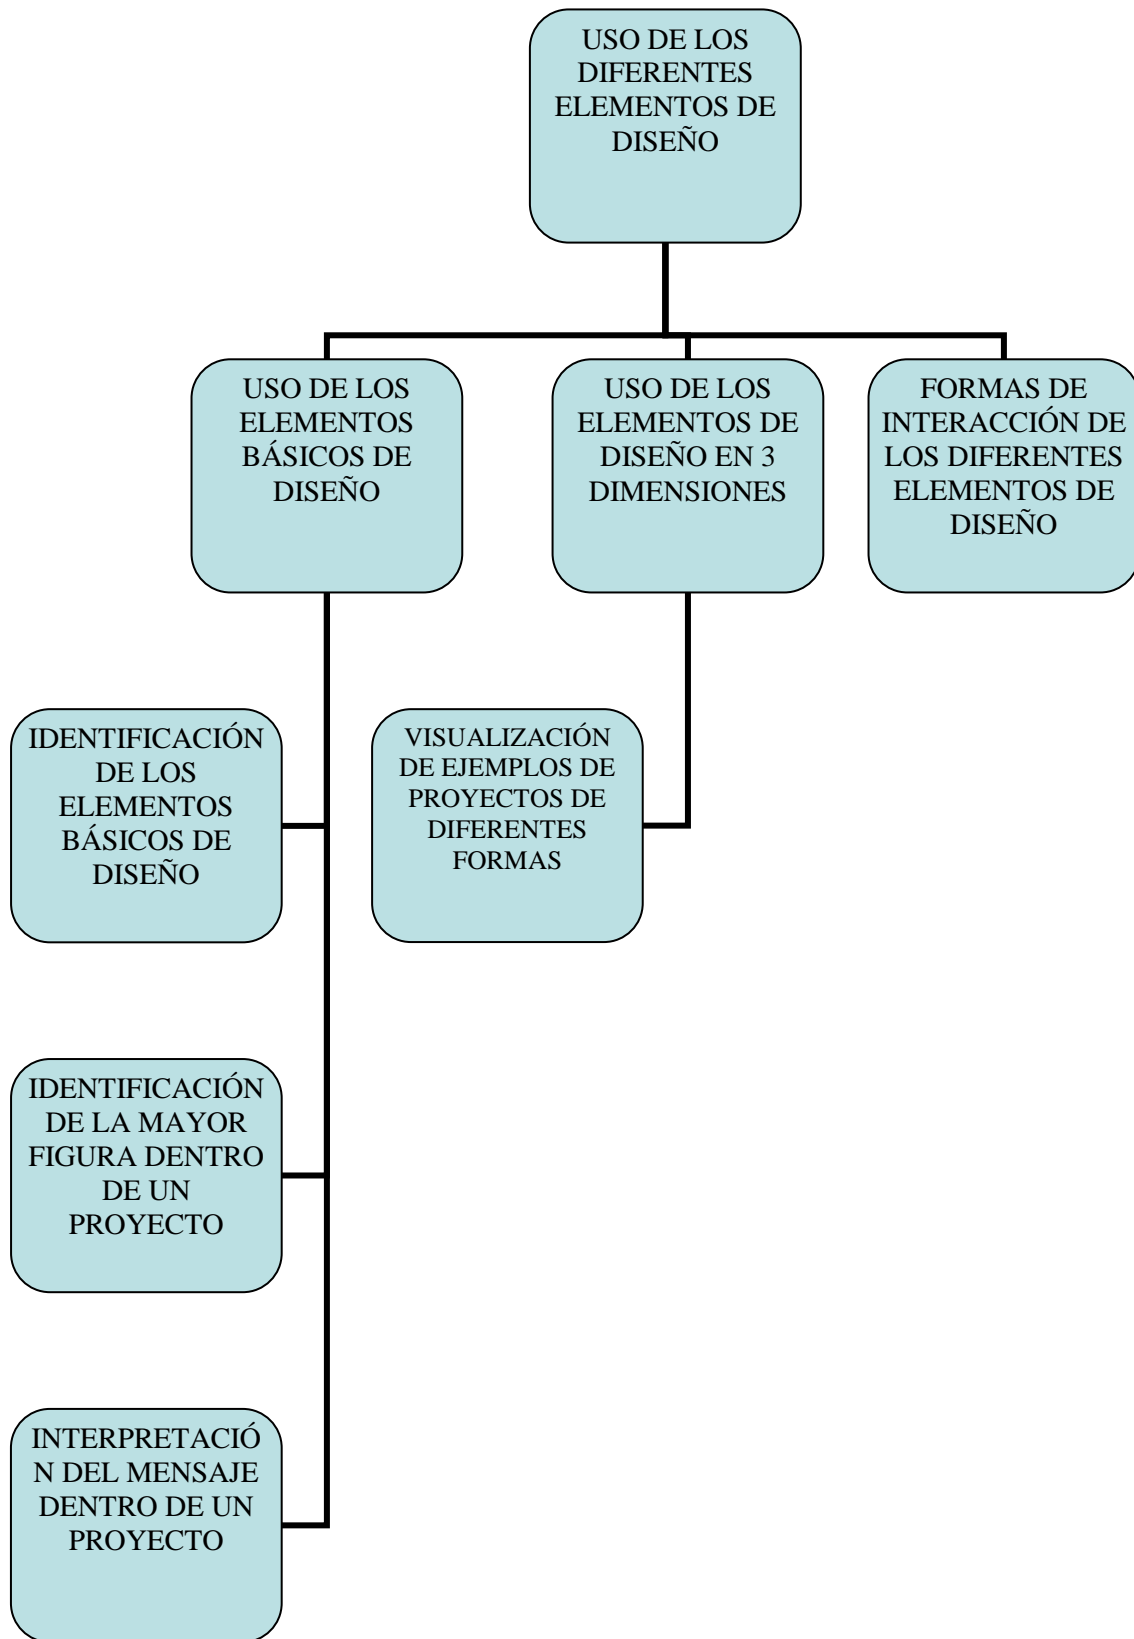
USO DE LOS DIFERENTES ELEMENTOS DE DISEÑO

USO DE LOS ELEMENTOS BÁSICOS DE DISEÑO

USO DE LOS ELEMENTOS DE DISEÑO EN 3 DIMENSIONES

FORMAS DE INTERACCIÓN DE LOS DIFERENTES ELEMENTOS DE DISEÑO

IDENTIFICACIÓN DE LOS ELEMENTOS BÁSICOS DE DISEÑO

VISUALIZACIÓN DE EJEMPLOS DE PROYECTOS DE DIFERENTES FORMAS

IDENTIFICACIÓN DE LA MAYOR FIGURA DENTRO DE UN PROYECTO

INTERPRETACIÓN DEL MENSAJE DENTRO DE UN PROYECTO